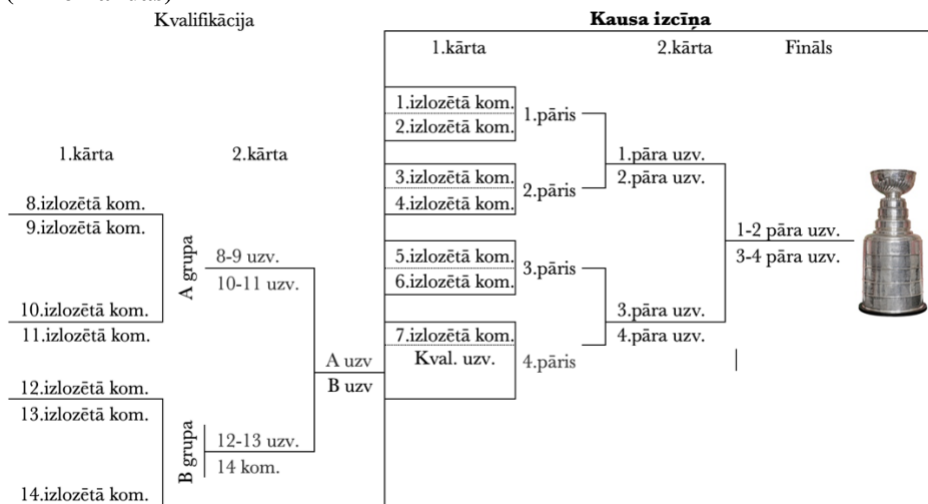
Kvalifikācija

Kausa izcīņa

1.kārta

2.kārta

Fināls

1.izlozētā kom.
2.izlozētā kom.
1.pāris

1.kārta

2.kārta

1.pāra uzv.
2.pāra uzv.

3.izlozētā kom.
4.izlozētā kom.
2.pāris

8.izlozētā kom.
9.izlozētā kom.

1-2 pāra uzv.
3-4 pāra uzv.

A grupa
8-9 uzv.
10-11 uzv.

5.izlozētā kom.
6.izlozētā kom.
3.pāris

10.izlozētā kom.
11.izlozētā kom.

3.pāra uzv.
4.pāra uzv.

7.izlozētā kom.
Kval. uzv.
4.pāris

A uzv
B uzv

12.izlozētā kom.
13.izlozētā kom.

B grupa
12-13 uzv.
14 kom.

14.izlozētā kom.